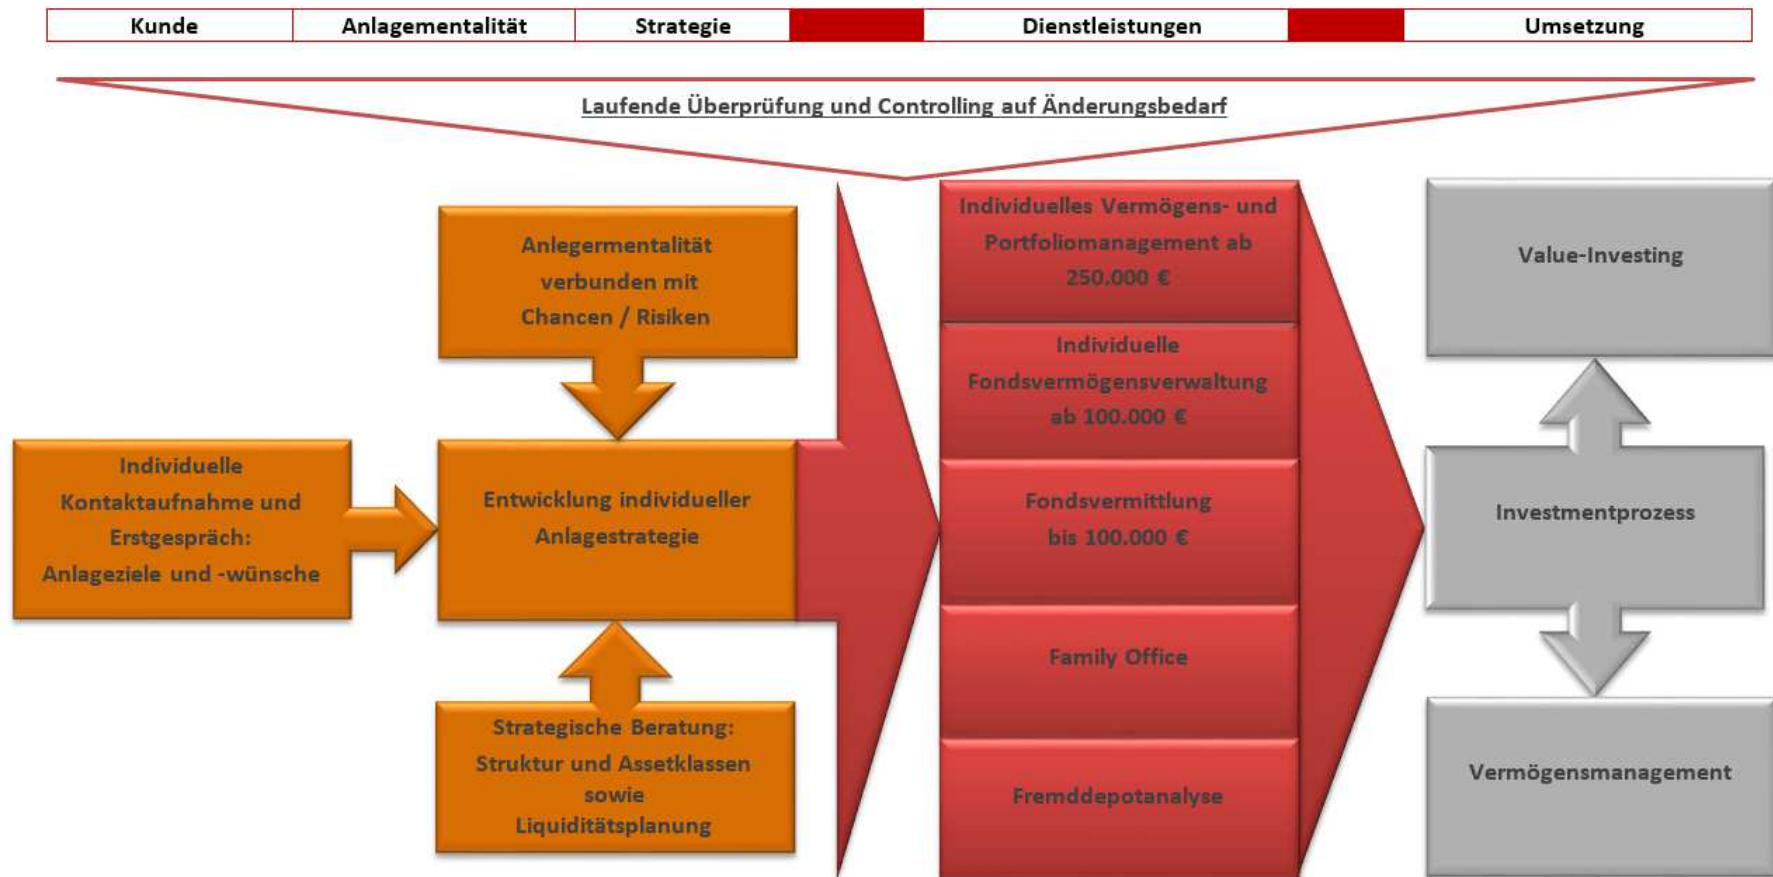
| Kunde | Anlagementalität | Strategie | | Dienstleistungen | | Umsetzung |
|---|---|---|---|---|---|---|

Laufende Überprüfung und Controlling auf Änderungsbedarf

Anlegermentalität verbunden mit Chancen / Risiken

Individuelle Kontaktaufnahme und Erstgespräch: Anlageziele und -wünsche

Entwicklung individueller Anlagestrategie

Strategische Beratung: Struktur und Assetklassen sowie Liquiditätsplanung

Individuelles Vermögens- und Portfoliomanagement ab 250.000 €

Individuelle Fondsvermögensverwaltung ab 100.000 €

Fondsvermittlung bis 100.000 €

Family Office

Fremddepotanalyse

Value-Investing

Investmentprozess

Vermögensmanagement